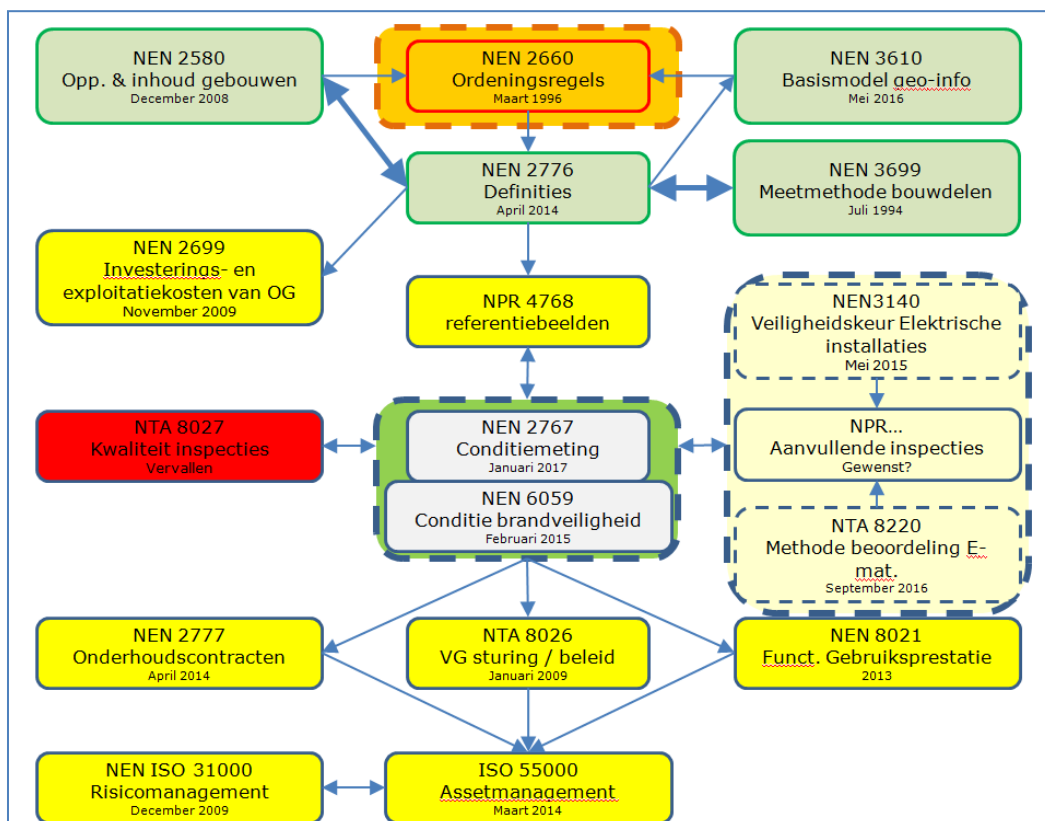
NEN 2580
Opp. & inhoud gebouwen
December 2008

NEN 2660
Ordeningsregels
Maart 1996

NEN 3610
Basismodel geo-info
Mei 2016

NEN 2776
Definities
April 2014

NEN 3699
Meetmethode bouwdelen
Juli 1994

NEN 2699
Investerings- en exploitatiekosten van OG
November 2009

NPR 4768
referentiebeelden

NEN3140
Veiligheidskeur Elektrische installaties
Mei 2015

NTA 8027
Kwaliteit inspecties
Vervallen

NEN 2767
Conditiemeting
Januari 2017

NPR...
Aanvullende inspecties
Gewenst?

NEN 6059
Conditie brandveiligheid
Februari 2015

NTA 8220
Methode beoordeling E-mat.
September 2016

NEN 2777
Onderhoudscontracten
April 2014

NTA 8026
VG sturing / beleid
Januari 2009

NEN 8021
Funct. Gebruiksprestatie
2013

NEN ISO 31000
Risicomanagement
December 2009

ISO 55000
Assetmanagement
Maart 2014